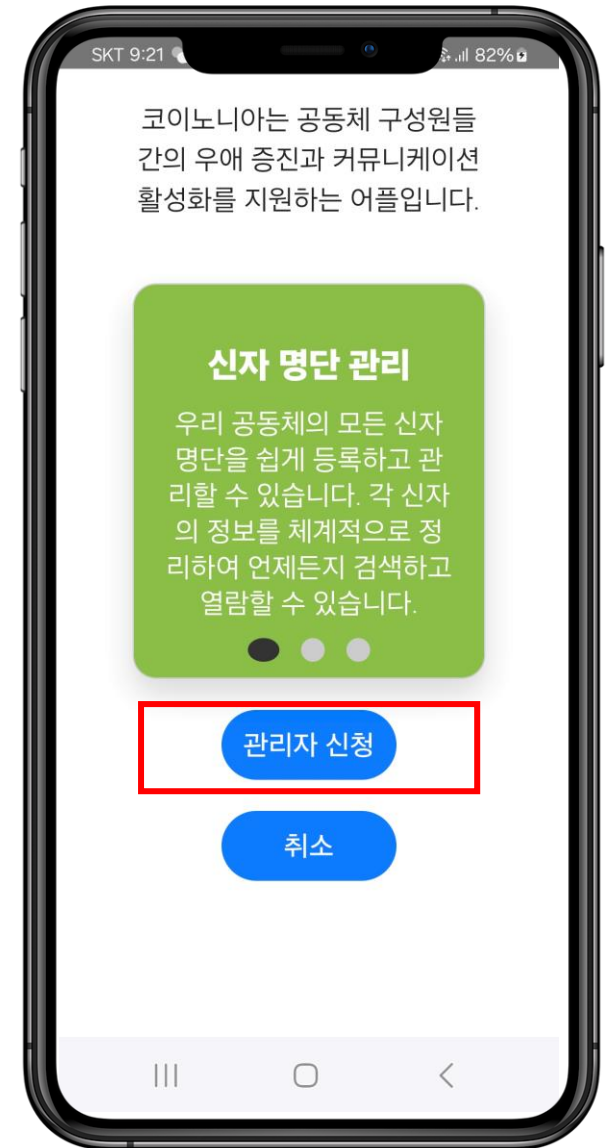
SKT 9:21

82%

코이노니아는 공동체 구성원들간의 우애 증진과 커뮤니케이션 활성화를 지원하는 어플입니다.

신자 명단 관리

우리 공동체의 모든 신자 명단을 쉽게 등록하고 관리할 수 있습니다. 각 신자의 정보를 체계적으로 정리하여 언제든지 검색하고 열람할 수 있습니다.

관리자 신청

취소